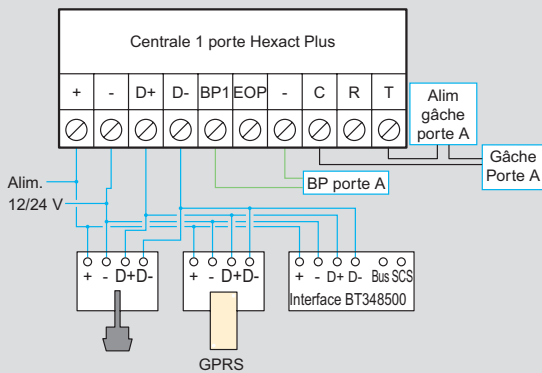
Centrale 1 porte Hexact Plus

| + | - | D+ | D- | BP1 | EOP | - | C | R | T |
|---|---|---|---|---|---|---|---|---|---|

Alim gâche porte A

Gâche Porte A

BP porte A

Alim. 12/24 V

+ - D+ D-

+ - D+ D-

GPRS

+ - D+ D- Bus SCS
Interface BT348500